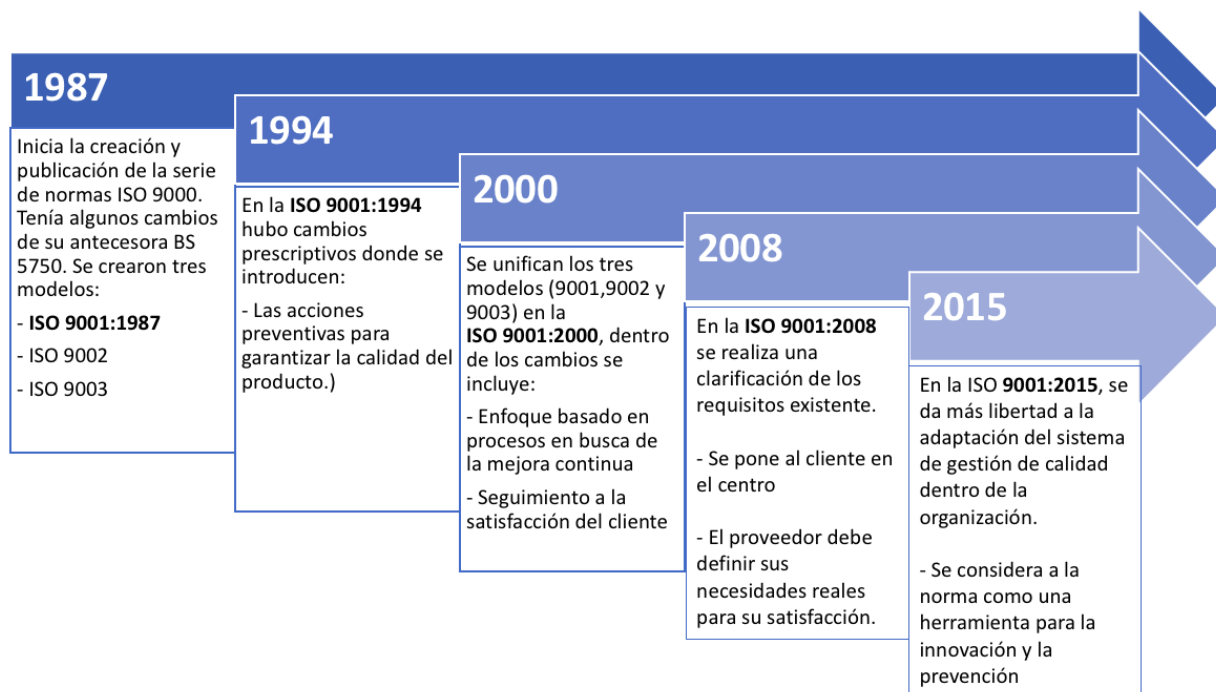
1987

Inicia la creación y publicación de la serie de normas ISO 9000. Tenía algunos cambios de su antecesora BS 5750. Se crearon tres modelos:

- ISO 9001:1987

- ISO 9002

- ISO 9003

1994

En la ISO 9001:1994 hubo cambios prescriptivos donde se introducen:

- Las acciones preventivas para garantizar la calidad del producto.)

2000

Se unifican los tres modelos (9001,9002 y 9003) en la ISO 9001:2000, dentro de los cambios se incluye:

- Enfoque basado en procesos en busca de la mejora continua

- Seguimiento a la satisfacción del cliente

2008

En la ISO 9001:2008 se realiza una clarificación de los requisitos existente.

- Se pone al cliente en el centro

- El proveedor debe definir sus necesidades reales para su satisfacción.

2015

En la ISO 9001:2015, se da más libertad a la adaptación del sistema de gestión de calidad dentro de la organización.

- Se considera a la norma como una herramienta para la innovación y la prevención